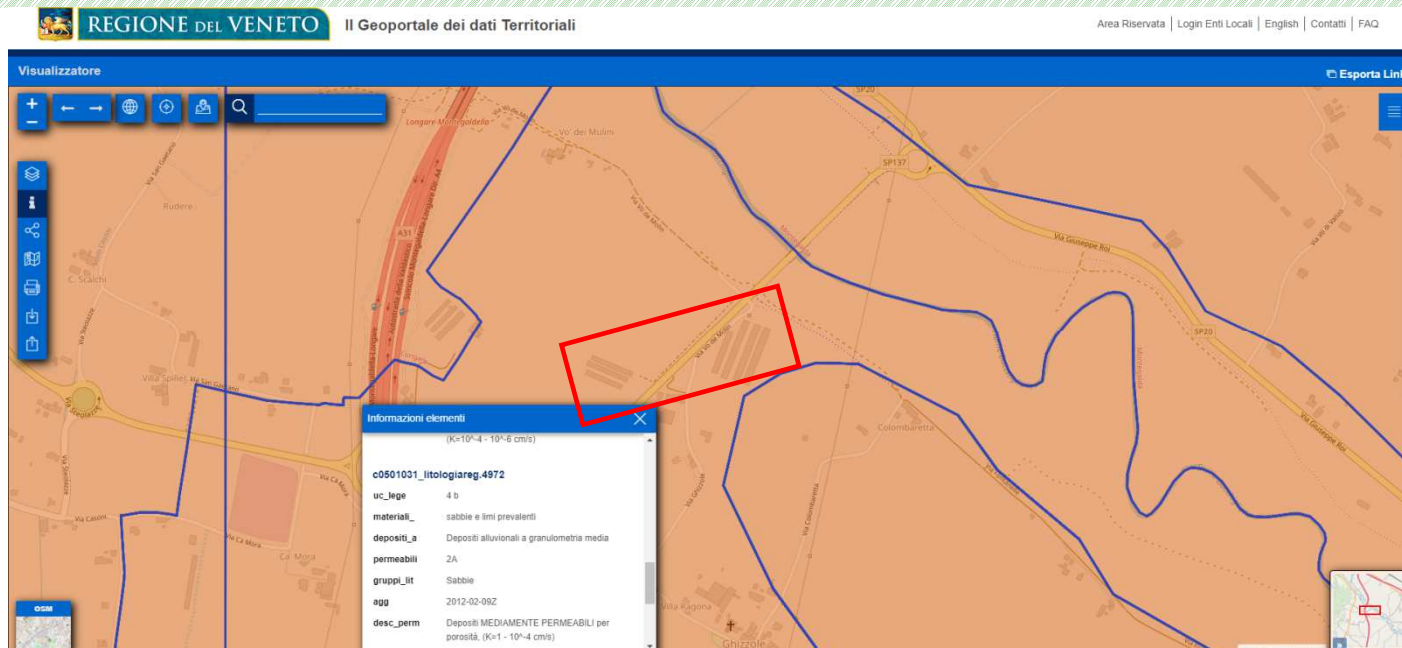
REGIONE DEL VENETO Il Geoportale dei dati Territoriali

Area Riservata | Login Enti Locali | English | Contatti | FAQ

Visualizzatore

Esporta Lin

Longare Montegaldella
Vo' dei Mulini
SP20
SP137
Rudere
A31
C. Stalchi
Via Giuseppe Roi
SP20
Villa Spiller
Colombaretta
Via Ca Mora
Ca Mora
Villa Ragona
Ghizzole
OSM

Informazioni elementi

(K=10^-4 - 10^-6 cm/s)

c0501031_litologiareg.4972

| | |
|---|---|
| uc_lege | 4 b |
| materiali_ | sabbie e limi prevalenti |
| depositi_a | Depositi alluvionali a granulometria media |
| permeabili | 2A |
| gruppi_lit | Sabbie |
| agg | 2012-02-09Z |
| desc_perm | Depositi MEDIAMENTE PERMEABILI per porosità, (K=1 - 10^-4 cm/s) |